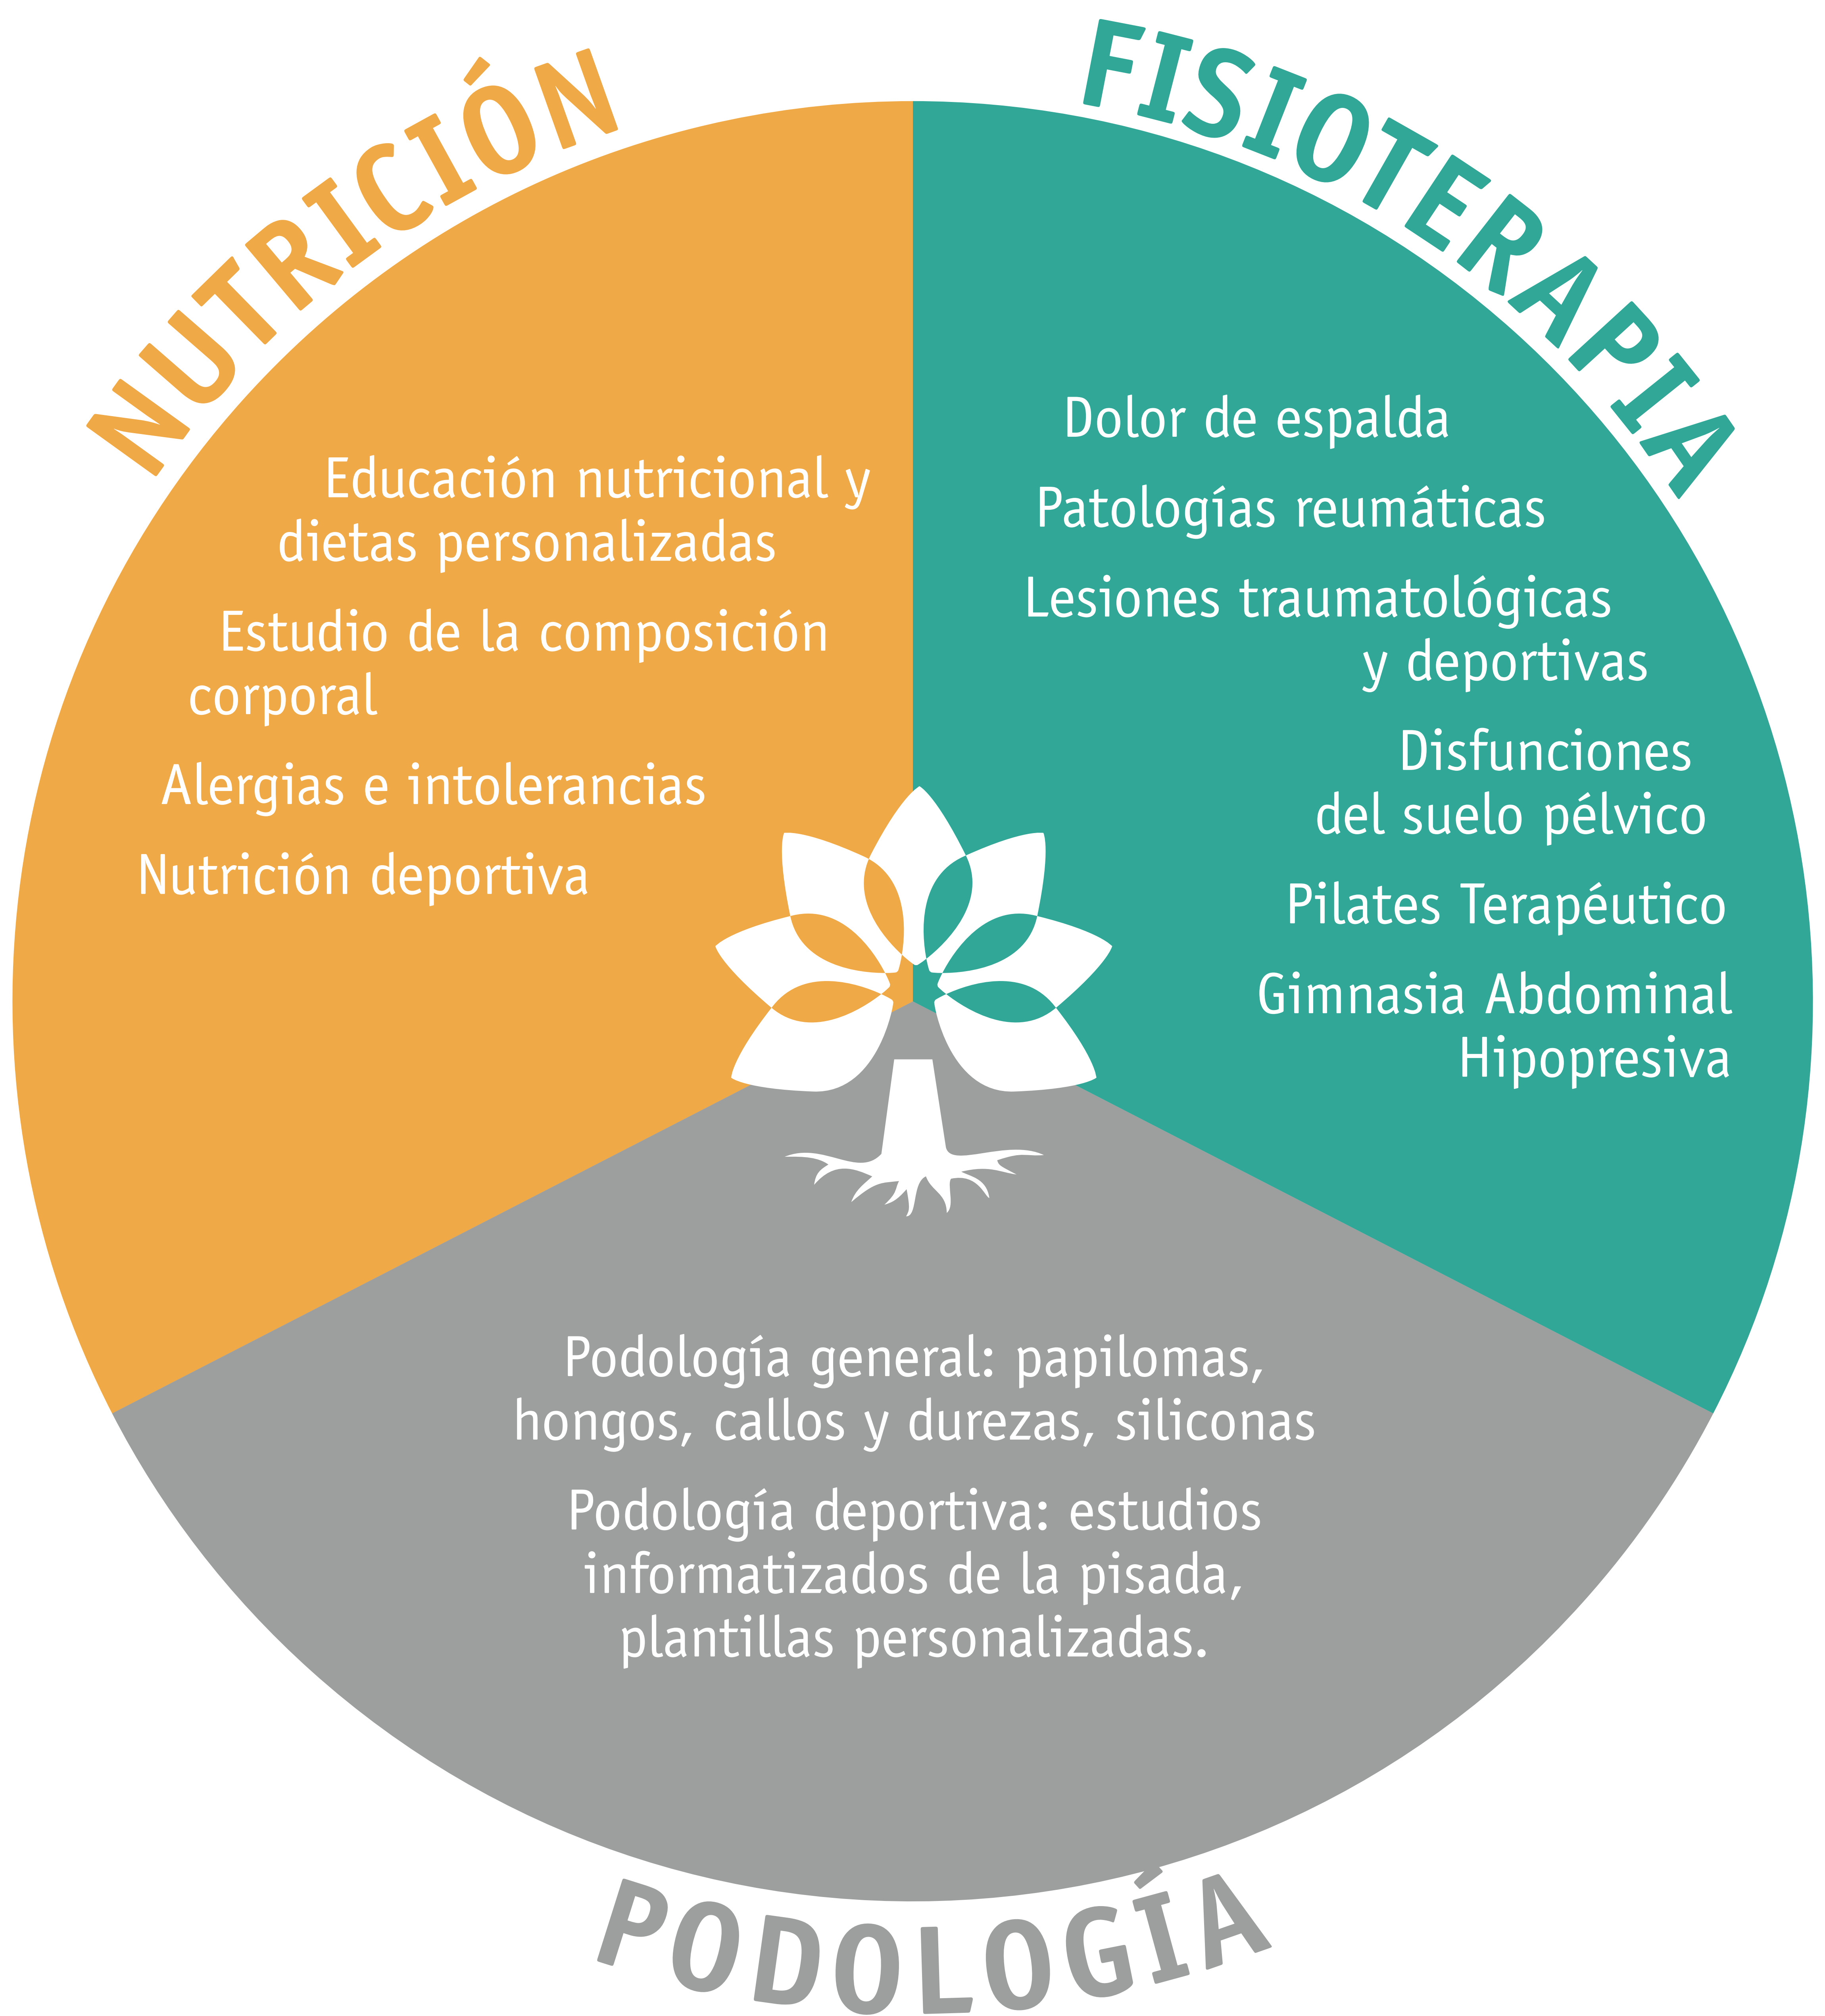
NUTRICIÓN

Educación nutricional y dietas personalizadas

Estudio de la composición corporal

Alergias e intolerancias

Nutrición deportiva

FISIOTERAPIA

Dolor de espalda

Patologías reumáticas

Lesiones traumatológicas y deportivas

Disfunciones del suelo pélvico

Pilates Terapéutico

Gimnasia Abdominal Hipopresiva

Podología general: papilomas, hongos, callos y durezas, siliconas

Podología deportiva: estudios informatizados de la pisada, plantillas personalizadas.

PODOLOGÍA